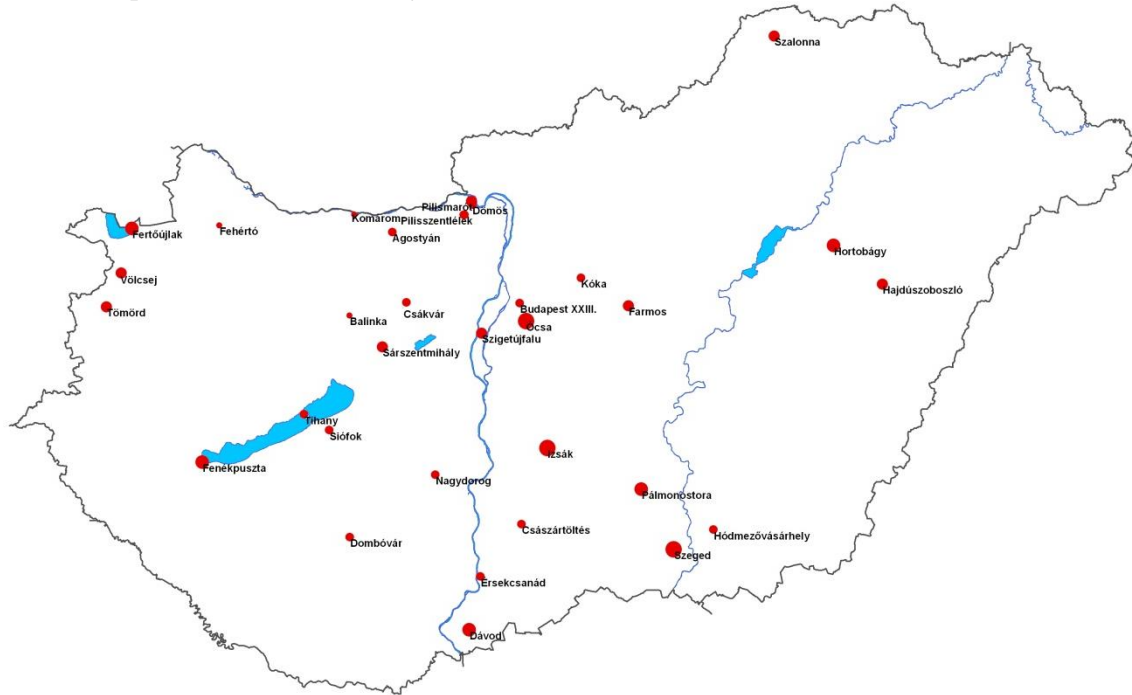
Szalonna

Pilismarót
Dömös
Fertőújlak
Fehértó
Komárom
Pilisszentlélek
Agostyán
Hortobágy
Kóka
Völcsej
Hajdúszoboszló
Tömörd
Csákvár
Budapest XXIII.
Farmos
Balinka
Ócsa
Szigetújfalu
Sárszentmihály
Tihany
Siófok
Izsák
Fenékpuszta
Nagydorog
Pálmonostora
Császártöltés
Hódmezővásárhely
Dombóvár
Szeged
Érsekcsanád
Dávod